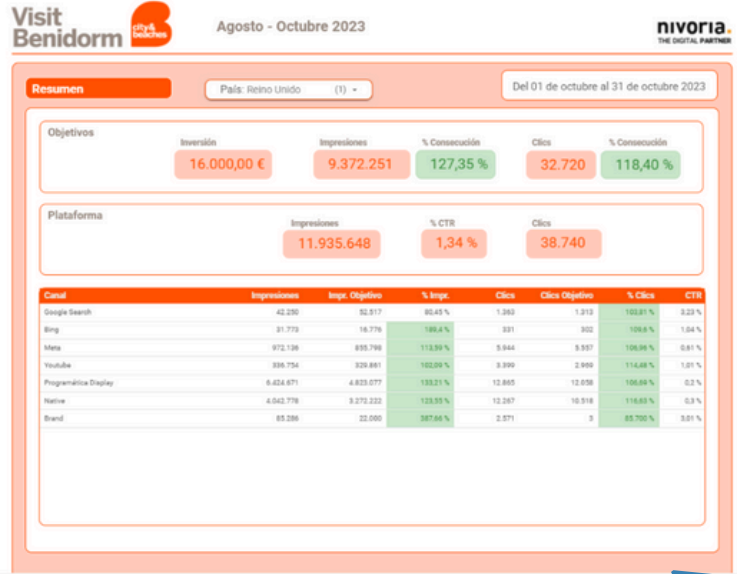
Visit Benidorm city & beaches

Agosto - Octubre 2023

nivoria. THE DIGITAL PARTNER

Resumen

País: Reino Unido (1) ▾

Del 01 de octubre al 31 de octubre 2023

Objetivos

Inversión
16.000,00 €

Impresiones
9.372.251

% Consecución
127,35 %

Clics
32.720

% Consecución
118,40 %

Plataforma

Impresiones
11.935.648

% CTR
1,34 %

Clics
38.740

| Canal | Impresiones | Impr. Objetivo | % Impr. | Clics | Clics Objetivo | % Clics | CTR |
|---|---|---|---|---|---|---|---|
| Google Search | 42.250 | 52.517 | 80,45 % | 1.363 | 1.313 | 103,81 % | 3,23 % |
| Bing | 31.773 | 16.776 | 189,4 % | 331 | 302 | 109,6 % | 1,04 % |
| Meta | 972.138 | 855.798 | 113,59 % | 5.944 | 5.557 | 106,96 % | 0,61 % |
| Youtube | 336.754 | 329.861 | 102,09 % | 3.399 | 2.969 | 114,48 % | 1,01 % |
| Programática Display | 6.424.671 | 4.823.077 | 133,21 % | 12.865 | 12.058 | 106,69 % | 0,2 % |
| Native | 4.042.778 | 3.272.222 | 123,55 % | 12.267 | 10.518 | 116,63 % | 0,3 % |
| Brand | 85.286 | 22.000 | 387,66 % | 2.571 | 3 | 85.700 % | 3,01 % |